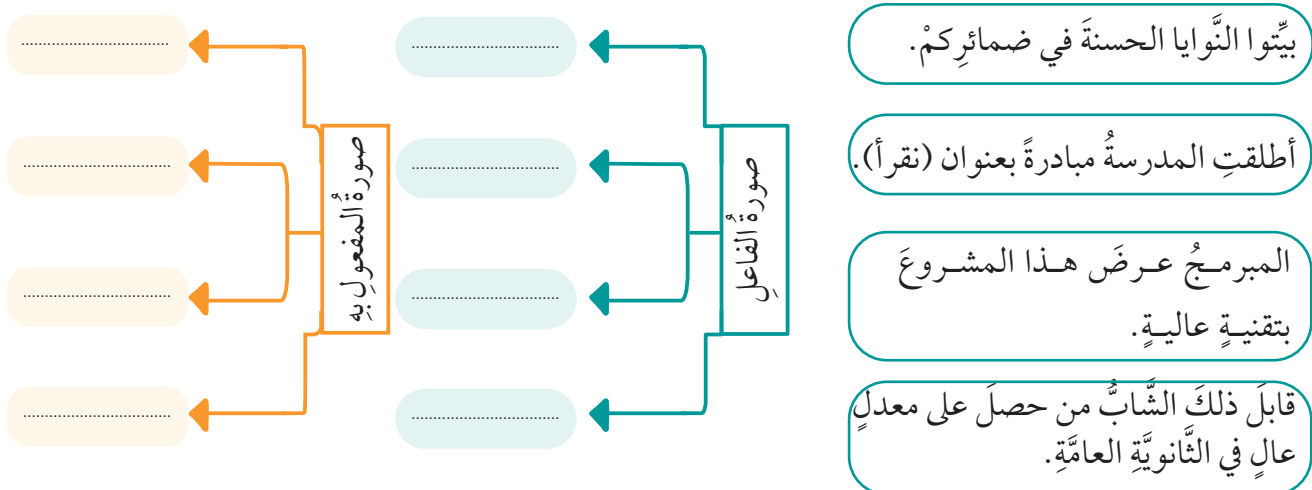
بيِّتوا النَّوايا الحسنةَ في ضمائرِكمْ.

أطلقتِ المدرسةُ مبادرةً بعنوان (نقرأ).

المبرمجُ عرضَ هذا المشروعَ بتقنيةٍ عاليةٍ.

قابلَ ذلكَ الشَّابُّ من حصلَ على معدلٍ عالٍ في الثَّانويَّةِ العامَّةِ.

صورةُ الفاعلِ

..................

..................

..................

..................

صورةُ المفعولِ بهِ

..................

..................

..................

..................